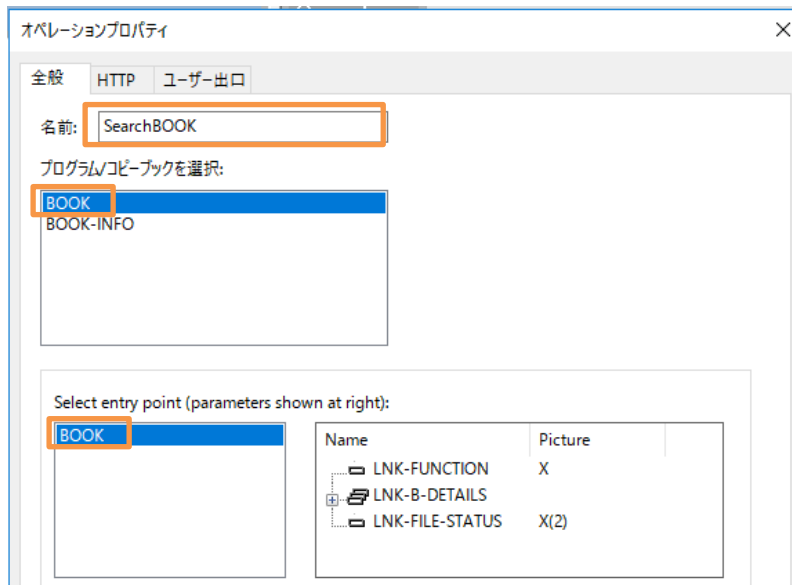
オペレーションプロパティ

全般 HTTP ユーザー出口

名前: SearchBOOK

プログラム/コピーブックを選択:

BOOK
BOOK-INFO

Select entry point (parameters shown at right):

BOOK

| Name | Picture |
|---|---|
| LNK-FUNCTION | X |
| LNK-B-DETAILS | |
| LNK-FILE-STATUS | X(2) |